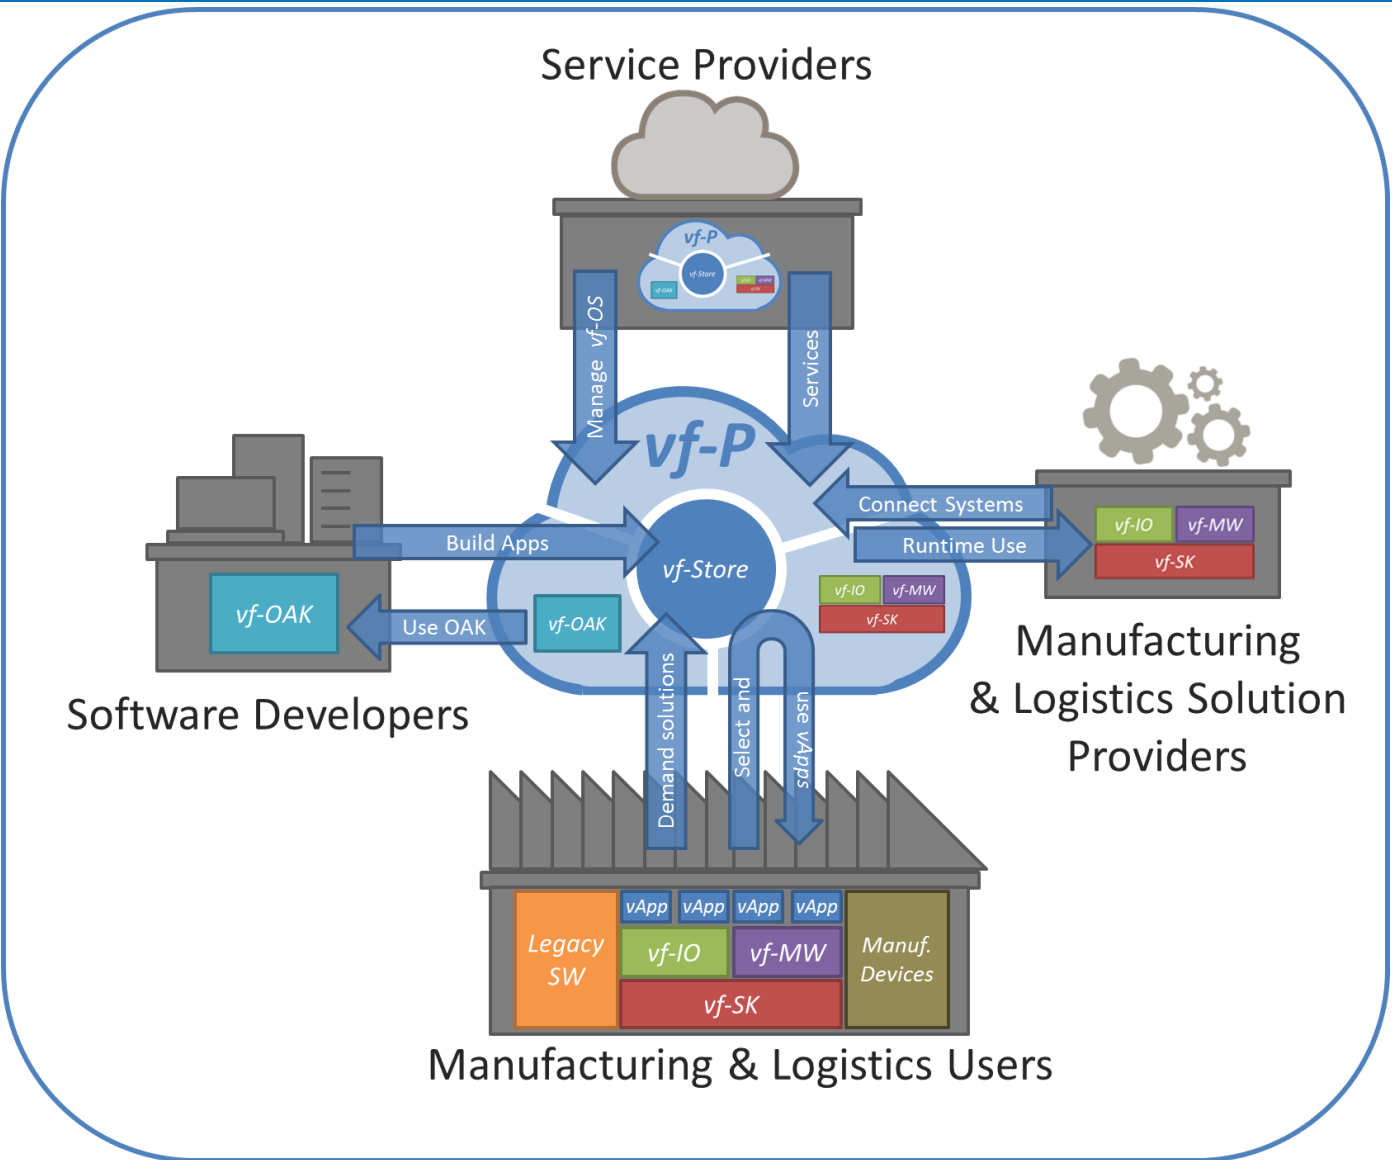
Service Providers

vf-P
vf-Store
vf-OAK
vf-IO
vf-MW
vf-SK

Manage vf-OS

Services

vf-P

Connect Systems

vf-IO
vf-MW
vf-SK

Runtime Use

Build Apps

vf-Store

vf-IO
vf-MW
vf-SK

vf-OAK

Use OAK

vf-OAK

Manufacturing & Logistics Solution Providers

Software Developers

Demand solutions

Select and use vApps

vApp
vApp
vApp
vApp

Legacy SW

vf-IO
vf-MW

Manuf. Devices

vf-SK

Manufacturing & Logistics Users